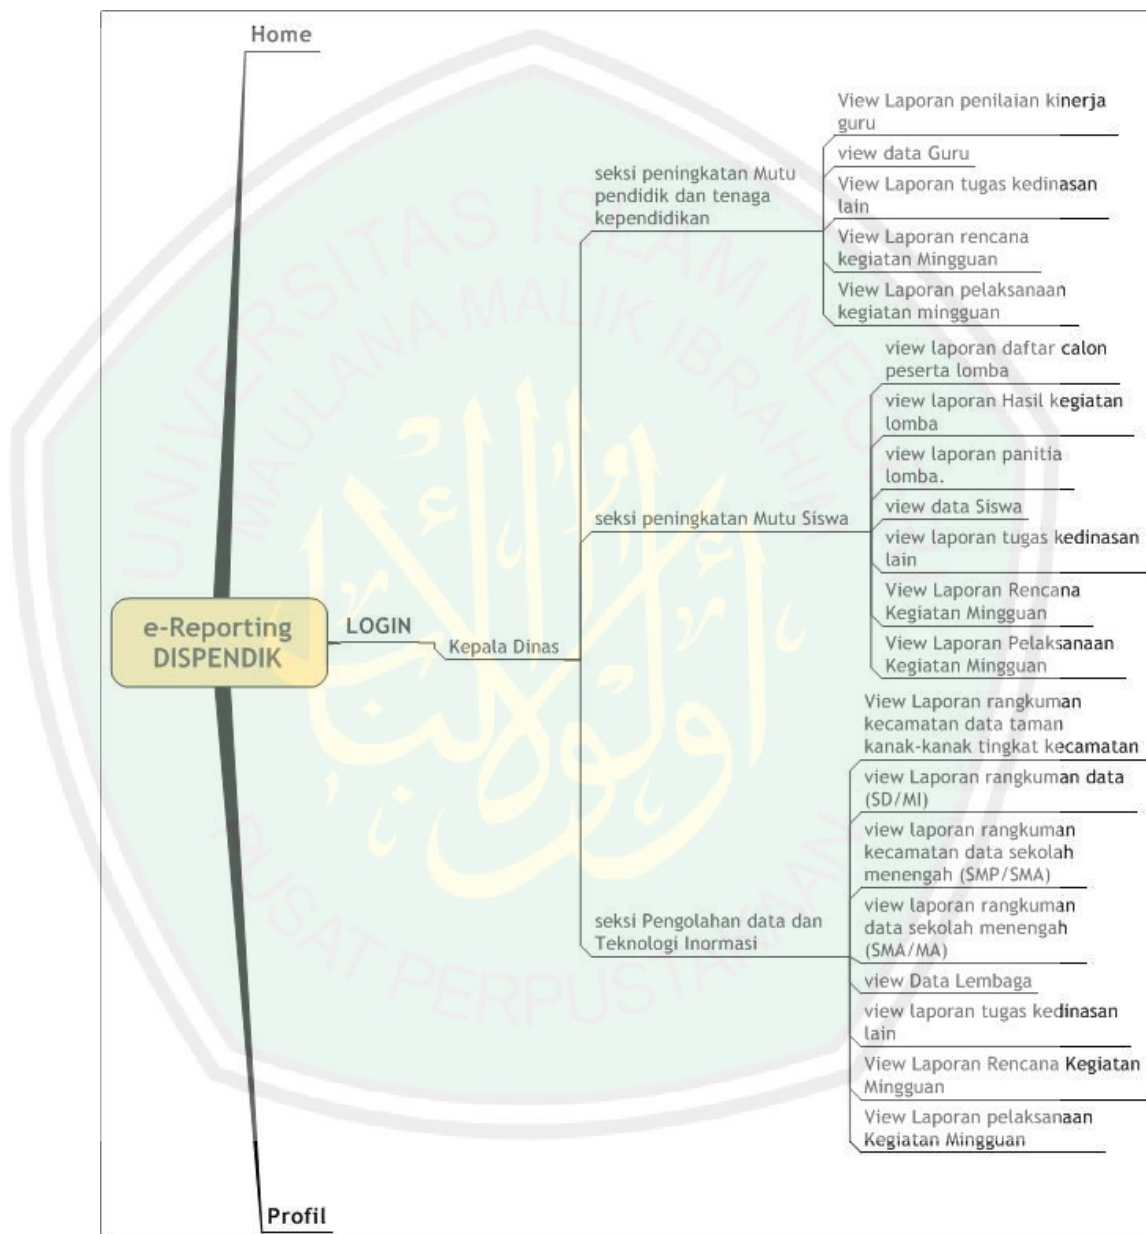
Home

e-Reporting DISPENDIK

LOGIN

Kepala Dinas

seksi peningkatan Mutu pendidik dan tenaga kependidikan

View Laporan penilaian kinerja guru

view data Guru

View Laporan tugas kedinasan lain

View Laporan rencana kegiatan Mingguan

View Laporan pelaksanaan kegiatan mingguan

seksi peningkatan Mutu Siswa

view laporan daftar calon peserta lomba

view laporan Hasil kegiatan lomba

view laporan panitia lomba.

view data Siswa

view laporan tugas kedinasan lain

View Laporan Rencana Kegiatan Mingguan

View Laporan Pelaksanaan Kegiatan Mingguan

seksi Pengolahan data dan Teknologi Inormasi

View Laporan rangkuman kecamatan data taman kanak-kanak tingkat kecamatan

view Laporan rangkuman data (SD/MI)

view laporan rangkuman kecamatan data sekolah menengah (SMP/SMA)

view laporan rangkuman data sekolah menengah (SMA/MA)

view Data Lembaga

view laporan tugas kedinasan lain

View Laporan Rencana Kegiatan Mingguan

View Laporan pelaksanaan Kegiatan Mingguan

Profil